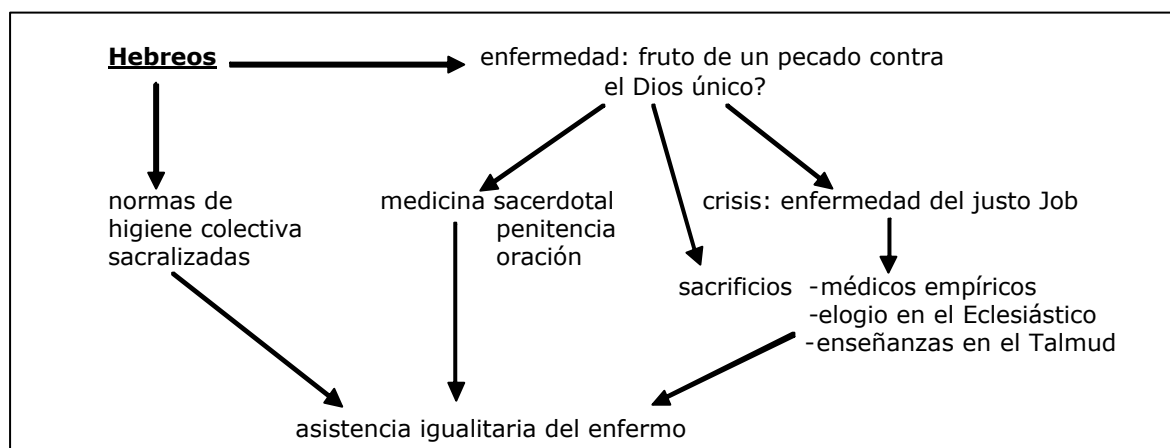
Hebreos

enfermedad: fruto de un pecado contra el Dios único?

normas de higiene colectiva sacralizadas

medicina sacerdotal
penitencia
oración

crisis: enfermedad del justo Job

sacrificios

-médicos empíricos
-elogio en el Eclesiástico
-enseñanzas en el Talmud

asistencia igualitaria del enfermo